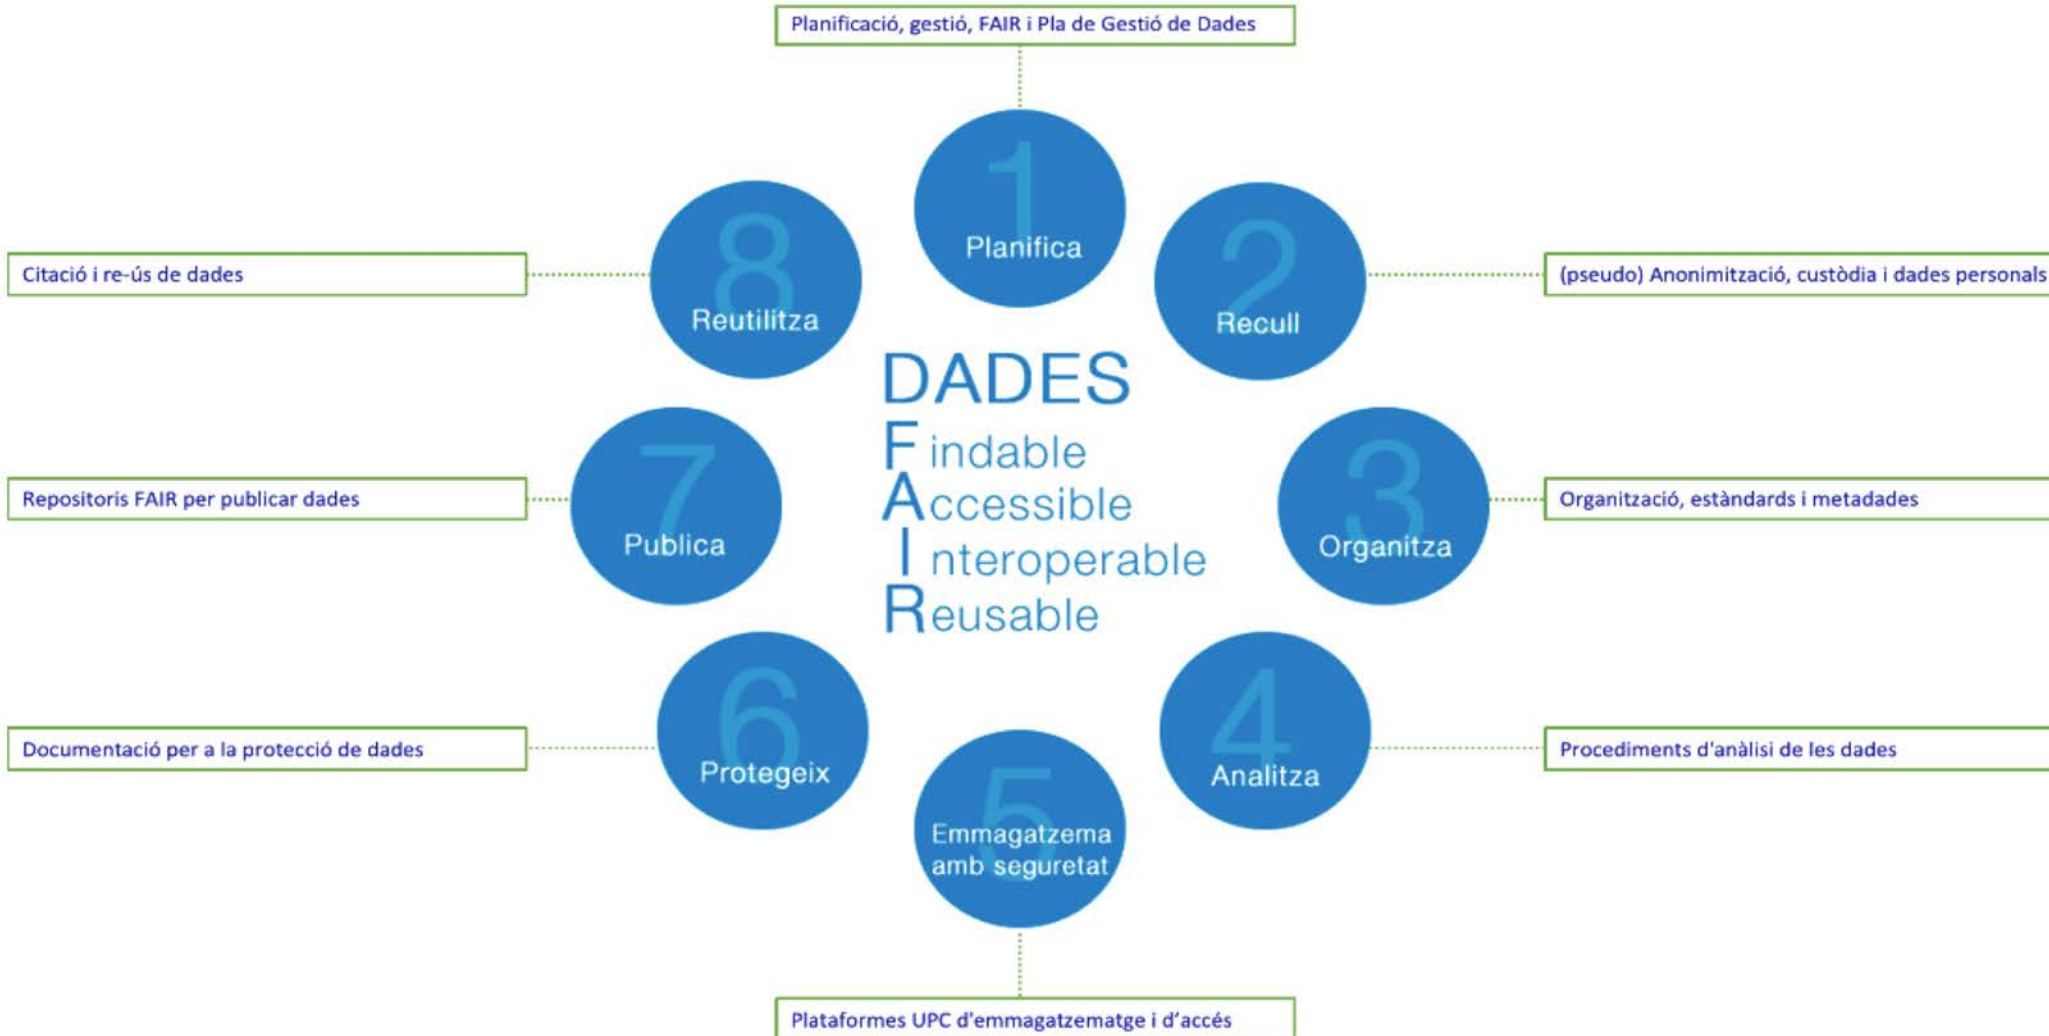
Planificació, gestió, FAIR i Pla de Gestió de Dades

1
Planifica

Citació i re-ús de dades

8
Reutilitza

2
Recull

(pseudo) Anonimització, custòdia i dades personals

DADES
Findable
Accessible
Interoperable
Reusable

Repositoris FAIR per publicar dades

7
Publica

3
Organitza

Organització, estàndards i metadades

Documentació per a la protecció de dades

6
Protegeix

4
Analitza

Procediments d'anàlisi de les dades

5
Emmagatzema amb seguretat

Plataformes UPC d'emmagatzematge i d'accés